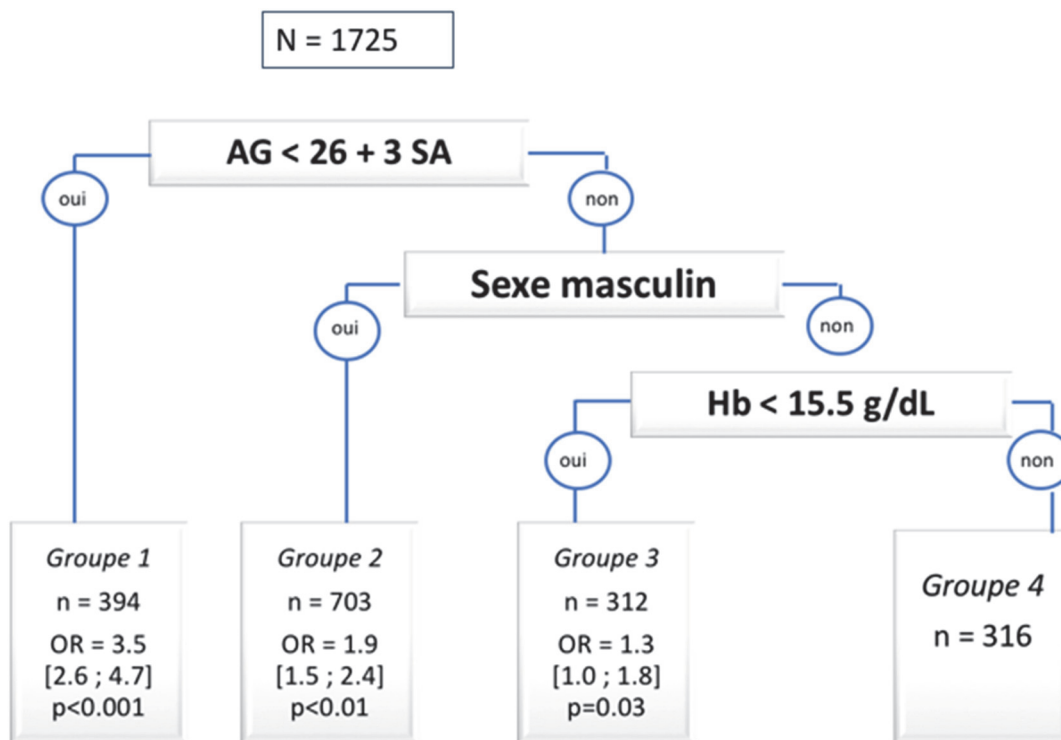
N = 1725

AG < 26 + 3 SA

oui

non

Sexe masculin

oui

non

Hb < 15.5 g/dL

oui

non

Groupe 1
n = 394
OR = 3.5
[2.6 ; 4.7]
p<0.001

Groupe 2
n = 703
OR = 1.9
[1.5 ; 2.4]
p<0.01

Groupe 3
n = 312
OR = 1.3
[1.0 ; 1.8]
p=0.03

Groupe 4
n = 316